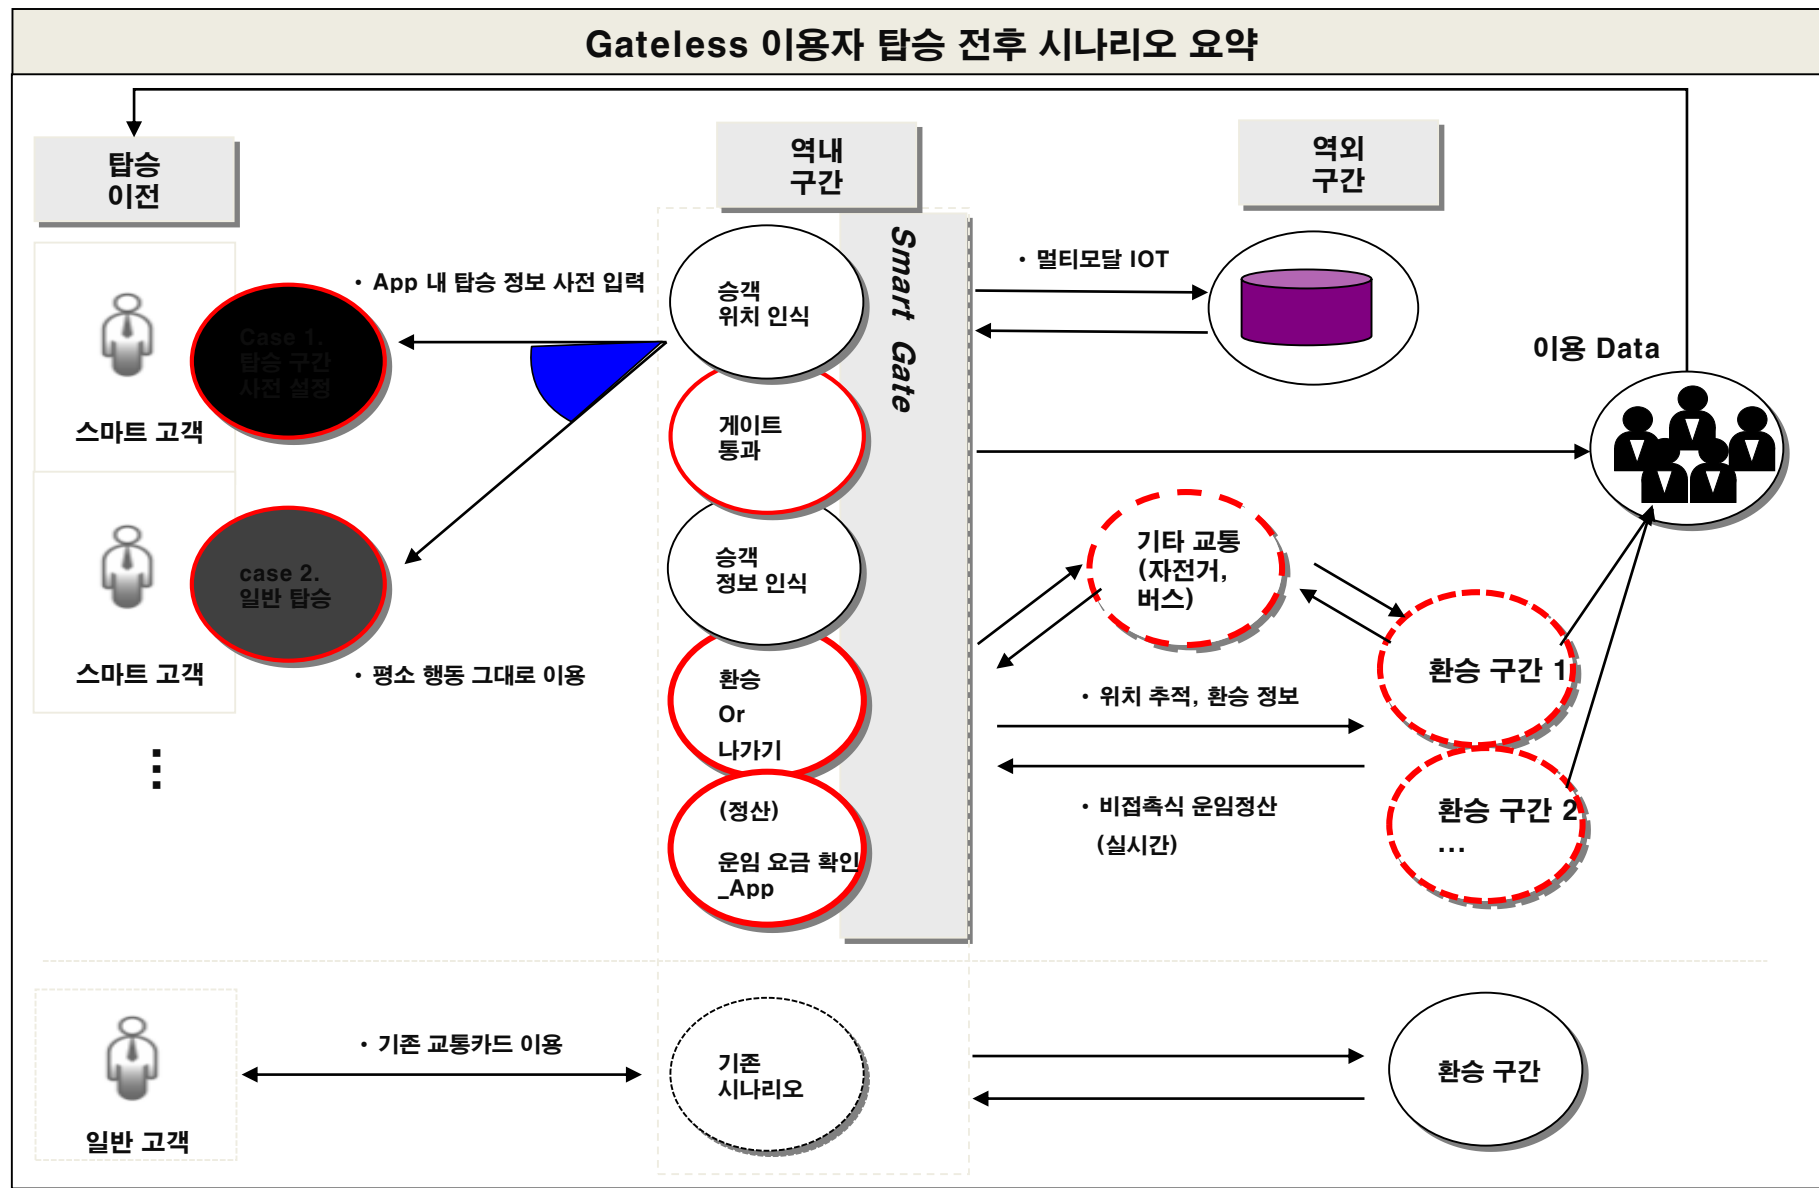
Gateless 이용자 탑승 전후 시나리오 요약

탑승 이전

역내 구간

역외 구간

Smart Gate

스마트 고객

Case 1. 탑승 구간 사전 설정

• App 내 탑승 정보 사전 입력

승객 위치 인식

게이트 통과

• 멀티모달 IOT

이용 Data

스마트 고객

case 2. 일반 탑승

• 평소 행동 그대로 이용

승객 정보 인식

환승 Or 나가기

(정산) 운임 요금 확인_App

기타 교통 (자전거, 버스)

환승 구간 1

• 위치 추적, 환승 정보

• 비접촉식 운임정산 (실시간)

환승 구간 2 …

⋮

일반 고객

• 기존 교통카드 이용

기존 시나리오

환승 구간